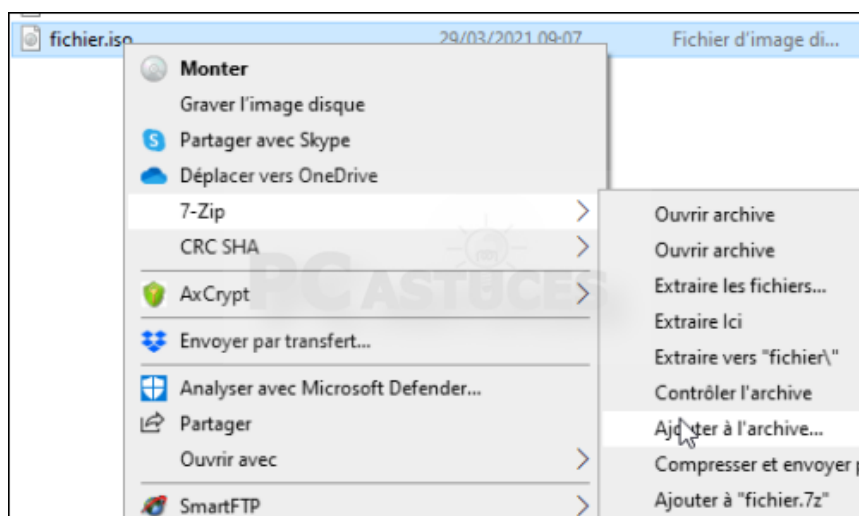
fichier.iso 29/03/2021 09:07 Fichier d'image di...

Monter
Graver l'image disque
Partager avec Skype
Déplacer vers OneDrive
7-Zip
CRC SHA
AxCrypt
Envoyer par transfert...
Analyser avec Microsoft Defender...
Partager
Ouvrir avec
SmartFTP

Ouvrir archive
Ouvrir archive
Extraire les fichiers...
Extraire Ici
Extraire vers "fichier\"
Contrôler l'archive
Ajouter à l'archive...
Compresser et envoyer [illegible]
Ajouter à "fichier.7z"

PC ASTUCES